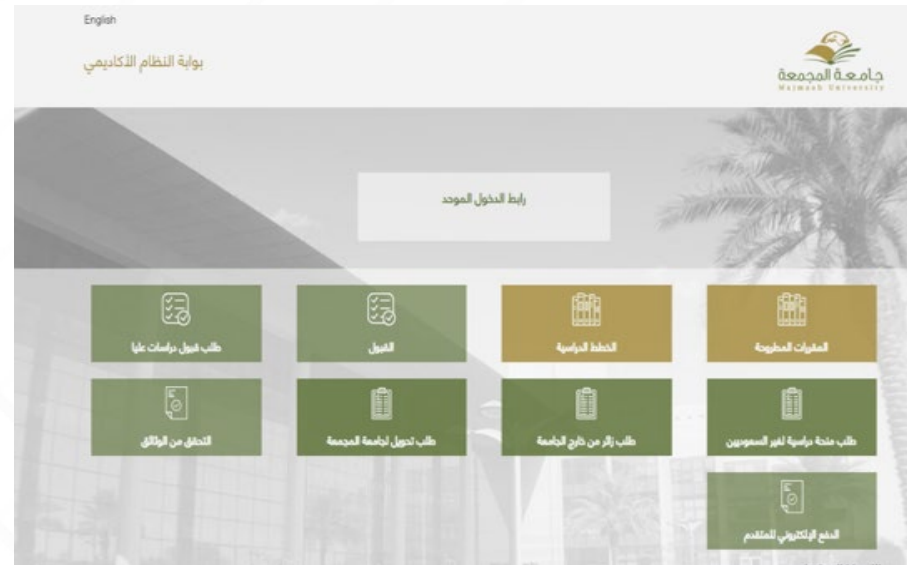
English

بوابة النظام الأكاديمي

جامعة المجمعة
Majmaah University

رابط الدخول الموحد

المقررات المطروحة

الخطط الدراسية

القبول

طلب قبول دراسات عليا

طلب منحة دراسية لغير السعوديين

طلب زائر من خارج الجامعة

طلب تحويل لجامعة المجمعة

التحقق من الوثائق

الدفع الإلكتروني للمتقدم